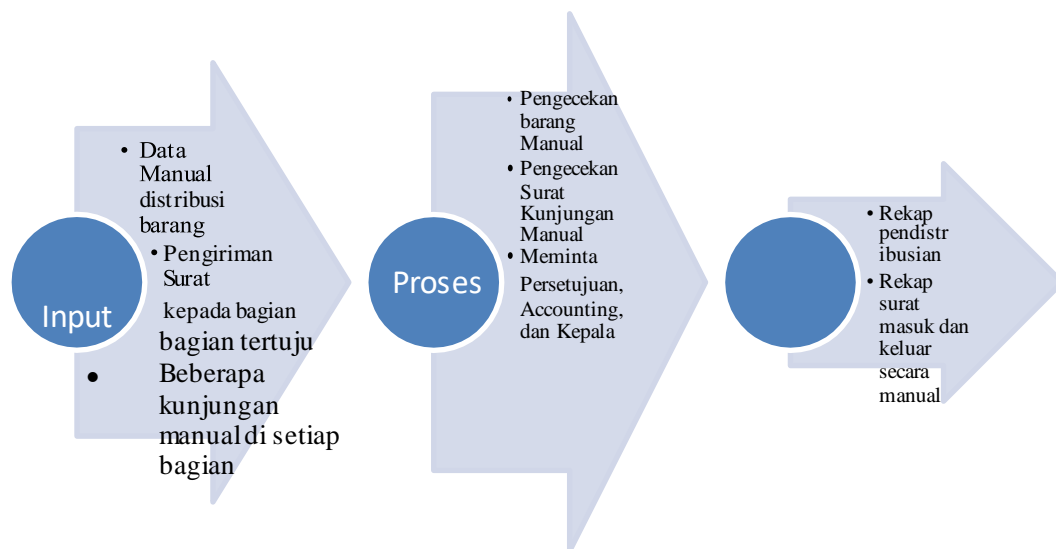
Input

• Data Manual distribusi barang
• Pengiriman Surat kepada bagian bagian tertuju
• Beberapa kunjungan manual di setiap bagian

Proses

• Pengecekan barang Manual
• Pengecekan Surat Kunjungan Manual
• Meminta Persetujuan, Accounting, dan Kepala

• Rekap pendistr ibusian
• Rekap surat masuk dan keluar secara manual